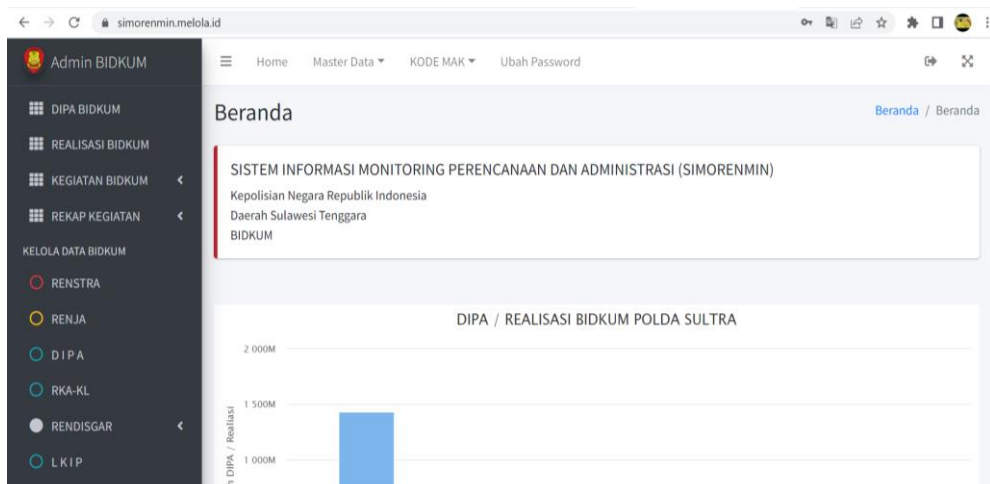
simorenmin.melola.id

Admin BIDKUM

DIPA BIDKUM
REALISASI BIDKUM
KEGIATAN BIDKUM
REKAP KEGIATAN
KELOLA DATA BIDKUM
RENSTRA
RENJA
DIPA
RKA-KL
RENDISGAR
LKIP

Home Master Data KODE MAK Ubah Password

Beranda

Beranda / Beranda

SISTEM INFORMASI MONITORING PERENCANAAN DAN ADMINISTRASI (SIMORENMIN)
Kepolisian Negara Republik Indonesia
Daerah Sulawesi Tenggara
BIDKUM

DIPA / REALISASI BIDKUM POLDA SULTRA

2 000M
1 500M
1 000M

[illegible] DIPA / Realisasi